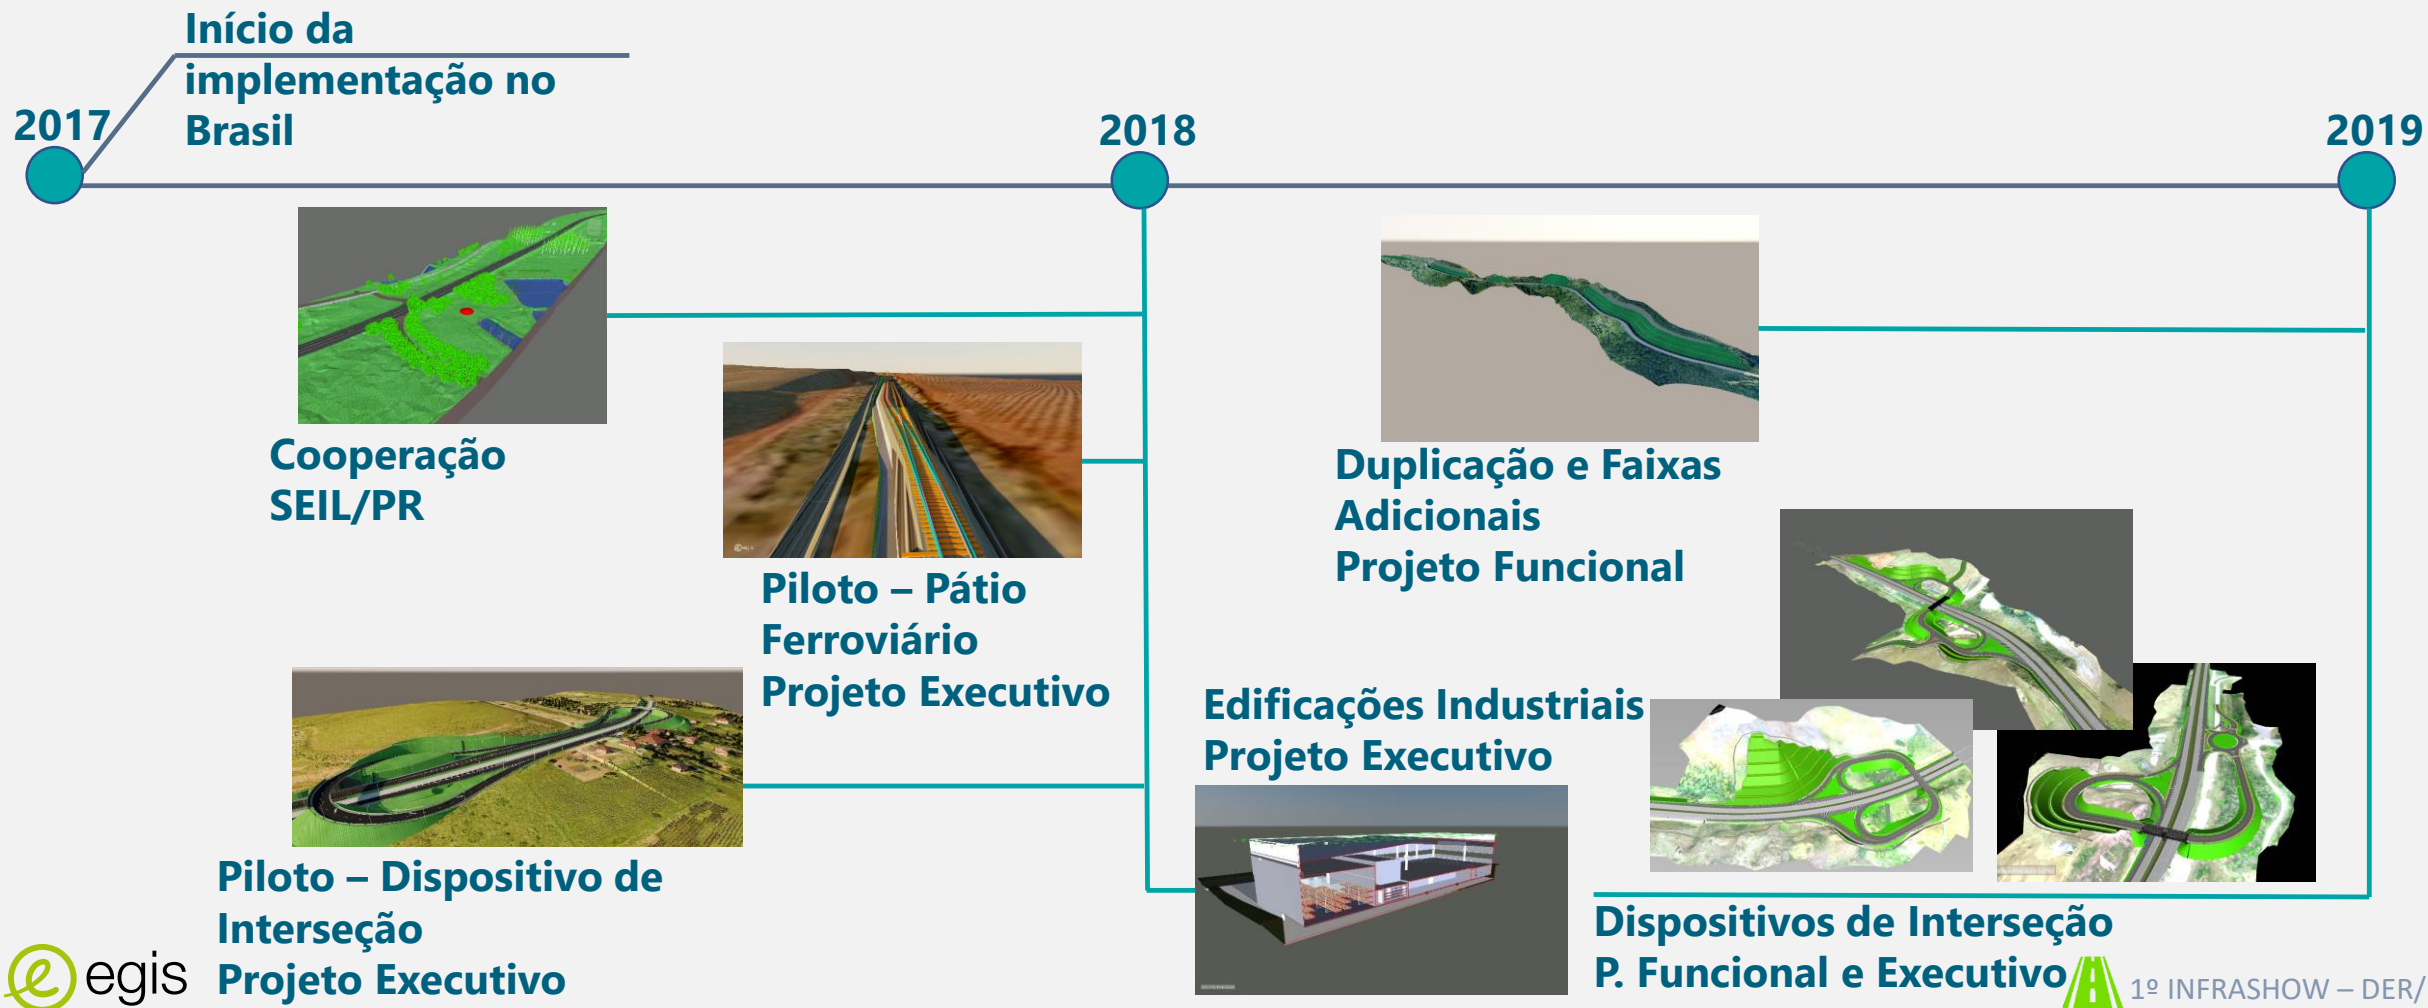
2017

Início da implementação no Brasil

2018

2019

Cooperação SEIL/PR

Piloto – Pátio Ferroviário Projeto Executivo

Piloto – Dispositivo de Interseção Projeto Executivo

Duplicação e Faixas Adicionais Projeto Funcional

Edificações Industriais Projeto Executivo

Dispositivos de Interseção P. Funcional e Executivo

egis

1º INFRASHOW – DER/